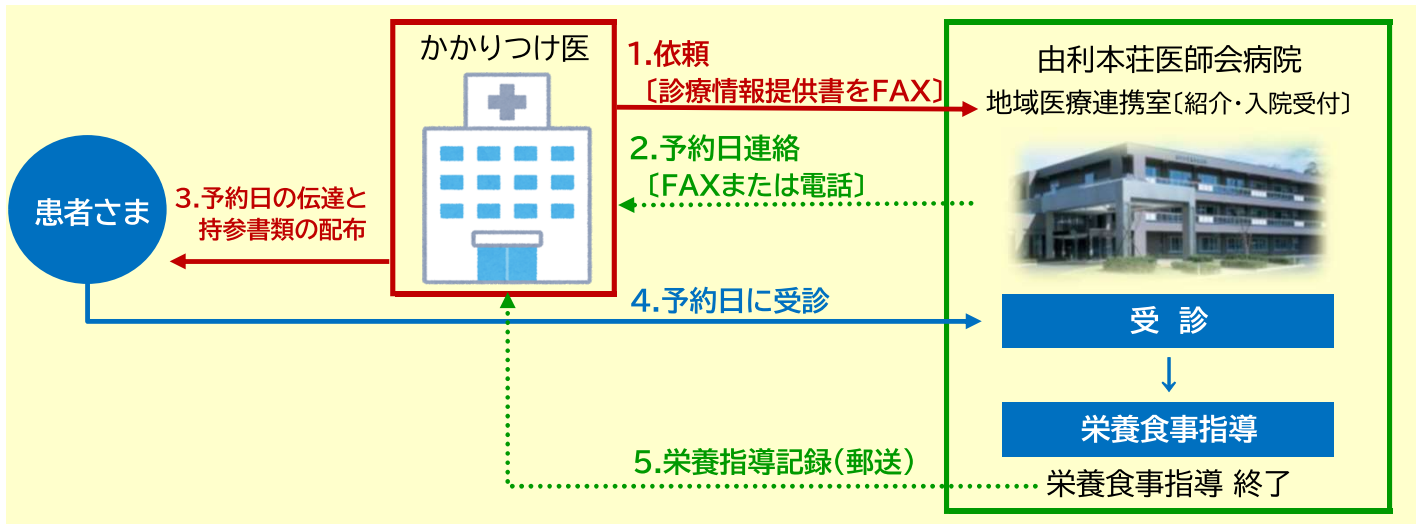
かかりつけ医

1.依頼
〔診療情報提供書をFAX〕

由利本荘医師会病院
地域医療連携室〔紹介・入院受付〕

2.予約日連絡
〔FAXまたは電話〕

患者さま

3.予約日の伝達と
持参書類の配布

4.予約日に受診

受 診

栄養食事指導

5.栄養指導記録(郵送)

栄養食事指導 終了